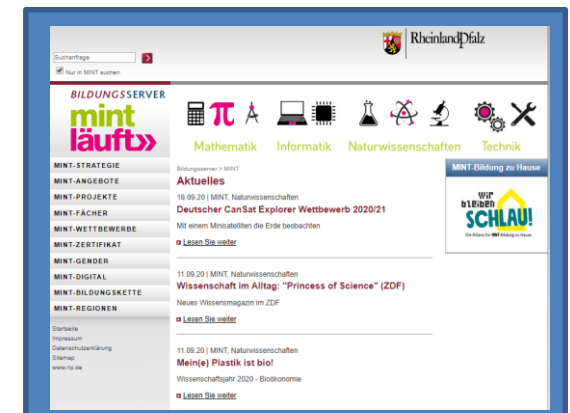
Suchanfrage
Nur in MINT suchen

RheinlandPfalz

BILDUNGSSERVER
mint läuft»

Mathematik Informatik Naturwissenschaften Technik

MINT-STRATEGIE
MINT-ANGEBOTE
MINT-PROJEKTE
MINT-FÄCHER
MINT-WETTBEWERBE
MINT-ZERTIFIKAT
MINT-GENDER
MINT-DIGITAL
MINT-BILDUNGSKETTE
MINT-REGIONEN

Startseite
Impressum
Datenschutzerklärung
Sitemap
www.rlp.de

Bildungsserver > MINT
Aktuelles

18.09.20 | MINT, Naturwissenschaften
Deutscher CanSat Explorer Wettbewerb 2020/21
Mit einem Minisatelliten die Erde beobachten
Lesen Sie weiter

11.09.20 | MINT, Naturwissenschaften
Wissenschaft im Alltag: "Princess of Science" (ZDF)
Neues Wissensmagazin im ZDF
Lesen Sie weiter

11.09.20 | MINT, Naturwissenschaften
Mein(e) Plastik ist bio!
Wissenschaftsjahr 2020 - Bioökonomie
Lesen Sie weiter

MINT-Bildung zu Hause
Wir bleiben SCHLAU!
Die Allianz für MINT-Bildung zu Hause